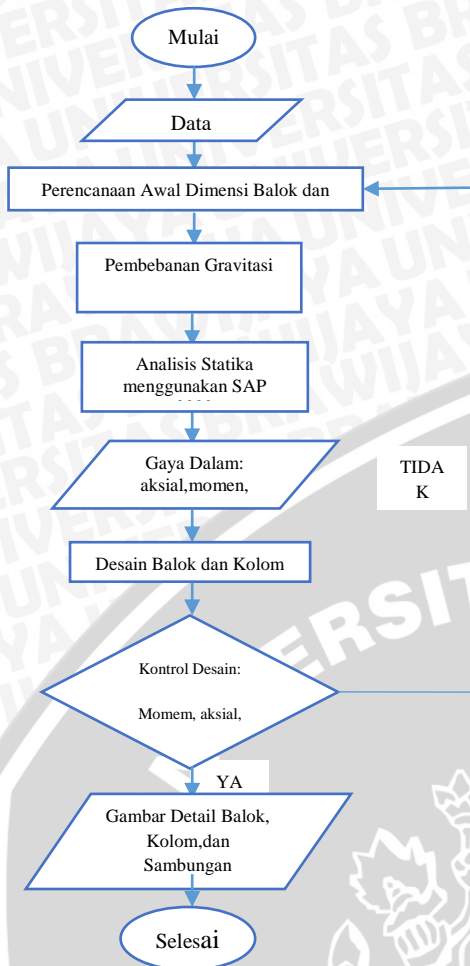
Mulai

Data

Perencanaan Awal Dimensi Balok dan

Pembebanan Gravitasi

Analisis Statika menggunakan SAP

Gaya Dalam: aksial,momen,

TIDAK

Desain Balok dan Kolom

Kontrol Desain:

Momem, aksial,

YA

Gambar Detail Balok, Kolom,dan Sambungan

Selesai